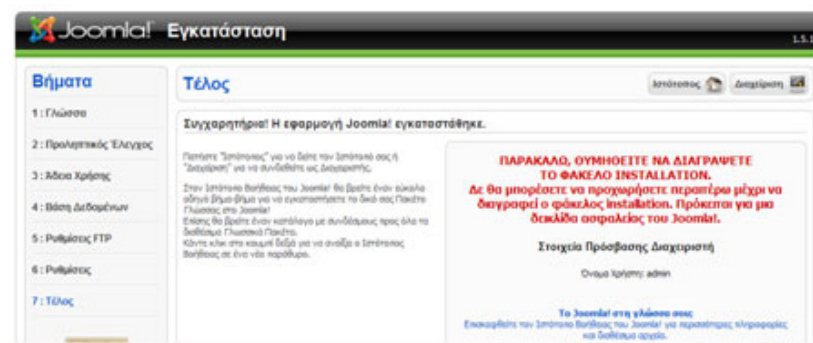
Joomla! Εγκατάσταση

1.5.

Βήματα

1 : Γλώσσα

2 : Προληπτικός Έλεγχος

3 : Άδεια Χρήσης

4 : Βάση Δεδομένων

5 : Ρυθμίσεις FTP

6 : Ρυθμίσεις

7 : Τέλος

Τέλος

Ιστότοπος

Διαχείριση

Συγχαρητήρια! Η εφαρμογή Joomla! εγκαταστάθηκε.

Πατήστε "Ιστότοπος" για να δείτε τον Ιστότοπό σας ή "Διαχείριση" για να συνδεθείτε ως Διαχειριστής.

Στον Ιστότοπο Βοήθειας του Joomla! θα βρείτε έναν εύκολο οδηγό βήμα-βήμα για να εγκαταστήσετε τα δικά σας Πακέτα Γλώσσας στο Joomla!
Επίσης θα βρείτε έναν κατάλογο με συνδέσμους προς όλα τα διαθέσιμα Γλωσσικά Πακέτα.
Κάντε κλικ στο κουμπί δεξιά για να ανοίξει ο Ιστότοπος Βοήθειας σε ένα νέο παράθυρο.

ΠΑΡΑΚΑΛΩ, ΘΥΜΗΘΕΙΤΕ ΝΑ ΔΙΑΓΡΑΨΕΤΕ ΤΟ ΦΑΚΕΛΟ INSTALLATION.
Δε θα μπορέσετε να προχωρήσετε περαιτέρω μέχρι να διαγραφεί ο φάκελος installation. Πρόκειται για μια δικλίδα ασφαλείας του Joomla!.

Στοιχεία Πρόσβασης Διαχειριστή

Όνομα Χρήστη: admin

Το Joomla! στη γλώσσα σας
Επισκεφθείτε τον Ιστότοπο Βοήθειας του Joomla! για περισσότερες πληροφορίες και διαθέσιμα αρχεία.